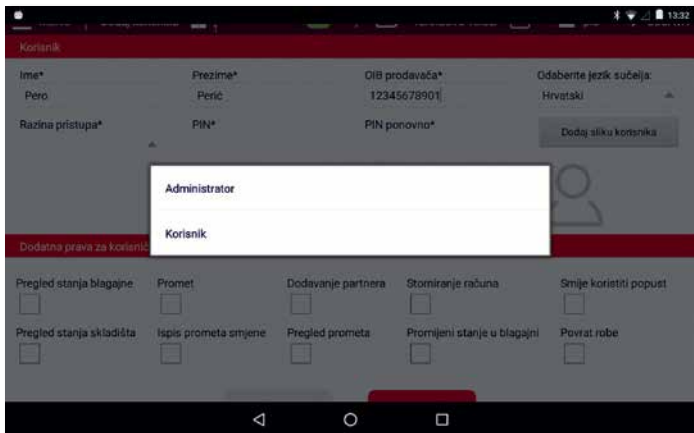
13:32

Korisnik

Ime*
Pero

Prezime*
Perić

OIB prodavača*
12345678901

Odaberite jezik sučelja:
Hrvatski

Razina pristupa*

PIN*

PIN ponovno*

Dodaj sliku korisnika

Administrator

Korisnik

Dodatna prava za korisnič

Pregled stanja blagajne

Promet

Dodavanje partnera

Storniranje računa

Smije koristiti popust

Pregled stanja skladišta

Ispis prometa smjene

Pregled prometa

Promijeni stanje u blagajni

Povrat robe